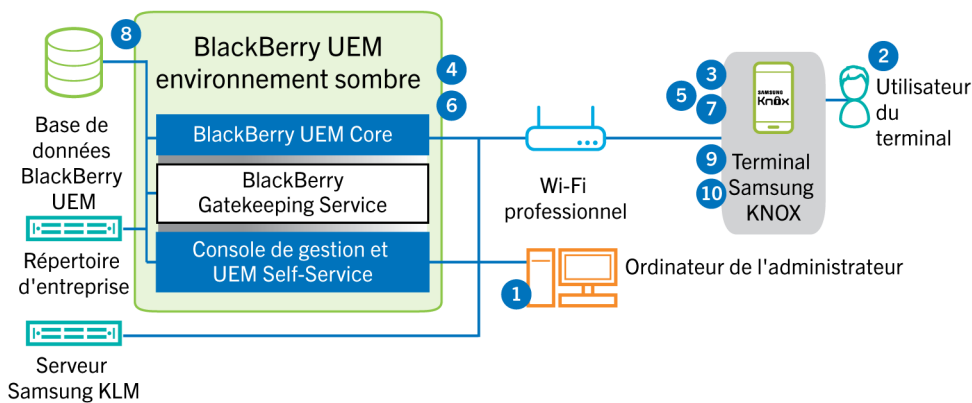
8

BlackBerry UEM environnement sombre

4

6

Base de données BlackBerry UEM

BlackBerry UEM Core

BlackBerry Gatekeeping Service

Répertoire d'entreprise

Console de gestion et UEM Self-Service

Serveur Samsung KLM

Wi-Fi professionnel

1

Ordinateur de l'administrateur

3

5

7

SAMSUNG Knox

2

Utilisateur du terminal

9

10

Terminal Samsung KNOX